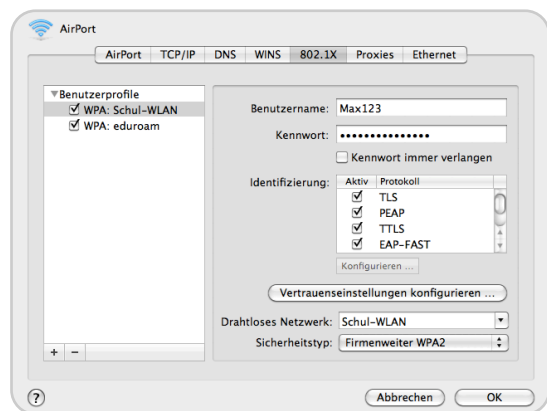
AirPort

AirPort TCP/IP DNS WINS 802.1X Proxies Ethernet

▼Benutzerprofile
☑ WPA: Schul-WLAN
☑ WPA: eduroam

Benutzername: Max123

Kennwort: •••••••••••••••

☐ Kennwort immer verlangen

Identifizierung:

| Aktiv | Protokoll |
|---|---|
| ☑ | TLS |
| ☑ | PEAP |
| ☑ | TTLS |
| ☑ | EAP-FAST |

Konfigurieren ...

Vertrauenseinstellungen konfigurieren ...

Drahtloses Netzwerk: Schul-WLAN

Sicherheitstyp: Firmenweiter WPA2

+ −

?

Abbrechen OK